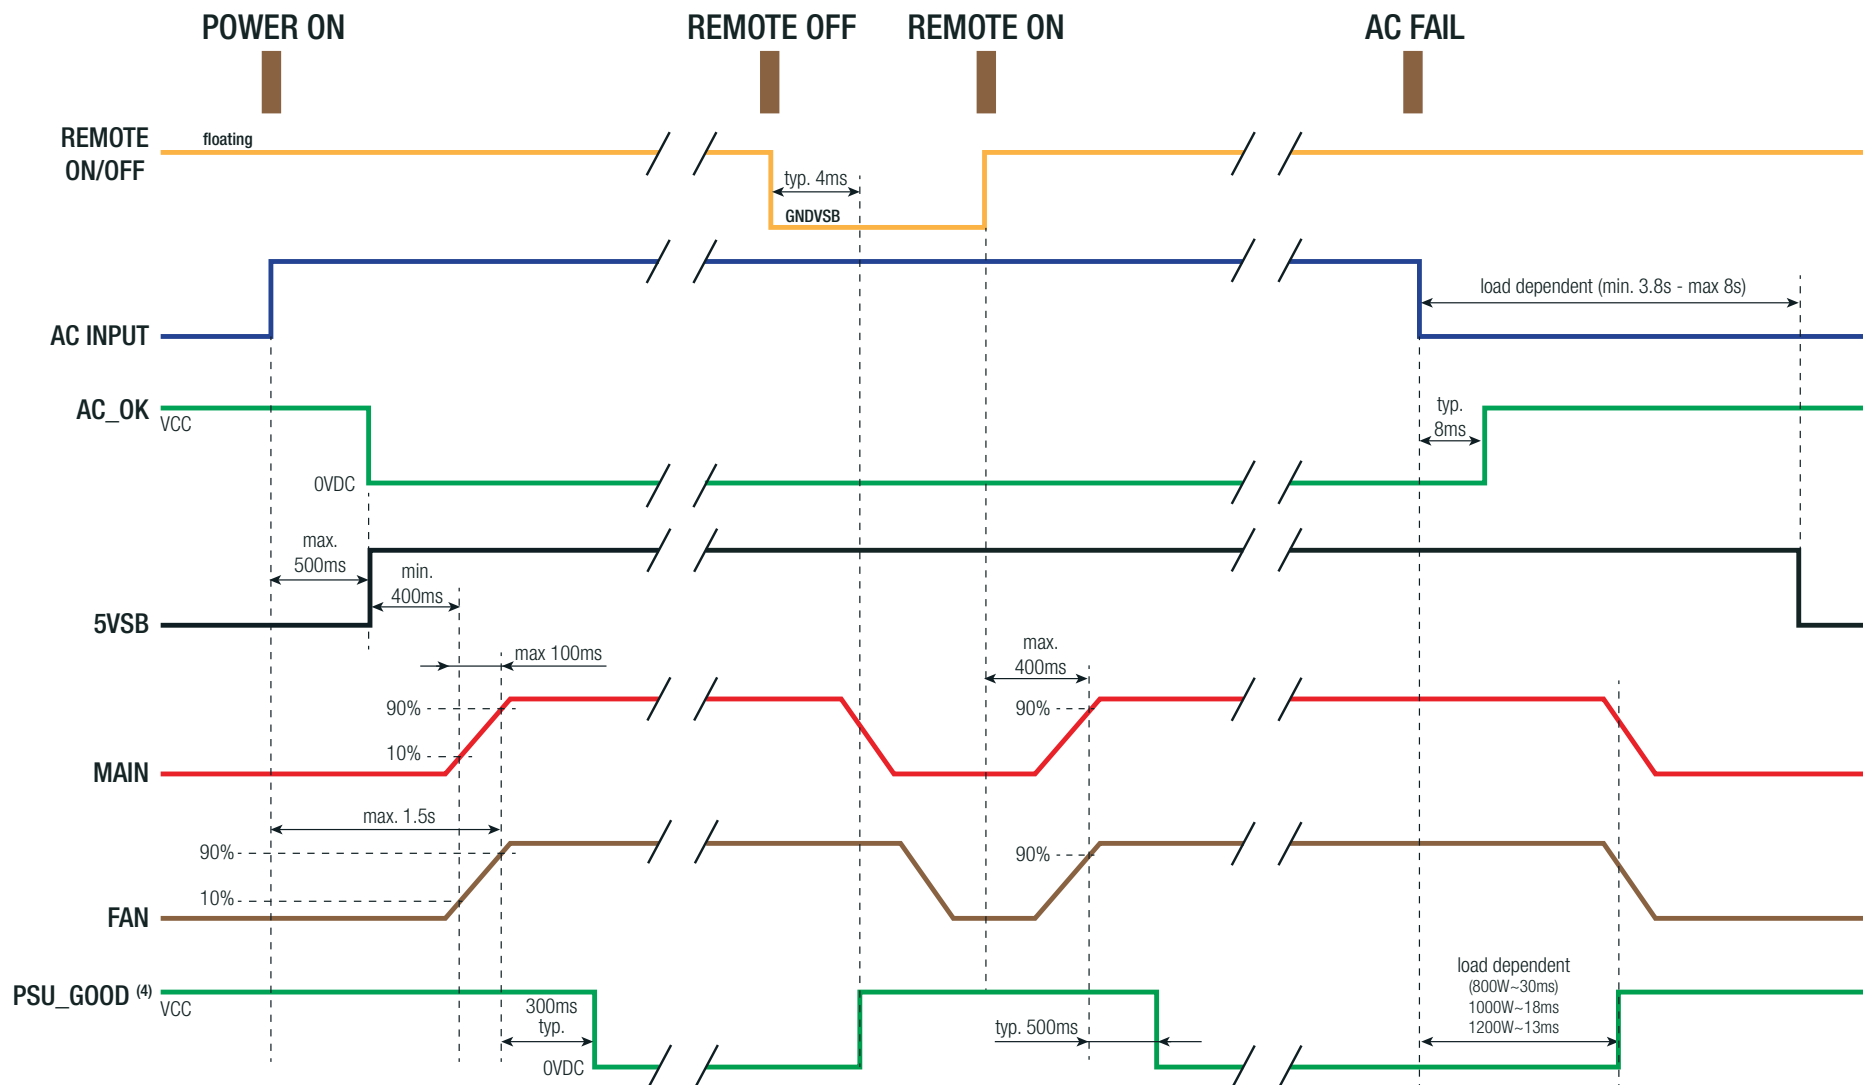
POWER ON

REMOTE OFF

REMOTE ON

AC FAIL

REMOTE ON/OFF

floating

typ. 4ms

GNDVSB

AC INPUT

load dependent (min. 3.8s - max 8s)

AC_OK

VCC

0VDC

typ. 8ms

5VSB

max. 500ms

min. 400ms

max 100ms

max. 400ms

MAIN

90%

10%

90%

max. 1.5s

FAN

90%

10%

90%

PSU_GOOD $^{(4)}$

VCC

300ms typ.

0VDC

typ. 500ms

load dependent
(800W~30ms)
1000W~18ms
1200W~13ms